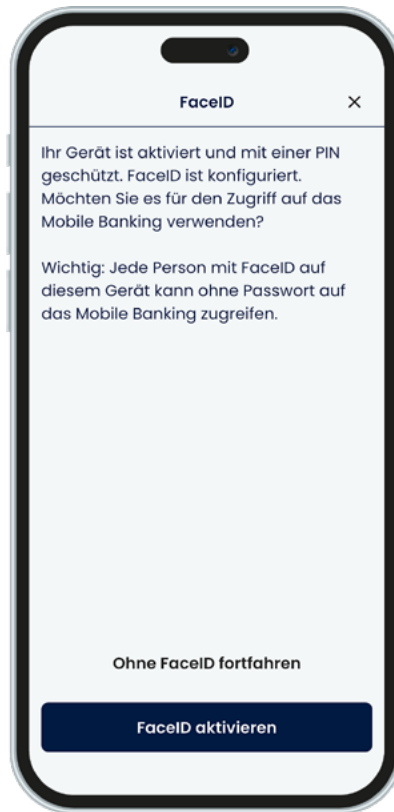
FaceID

×

Ihr Gerät ist aktiviert und mit einer PIN geschützt. FaceID ist konfiguriert. Möchten Sie es für den Zugriff auf das Mobile Banking verwenden?

Wichtig: Jede Person mit FaceID auf diesem Gerät kann ohne Passwort auf das Mobile Banking zugreifen.

Ohne FaceID fortfahren

FaceID aktivieren